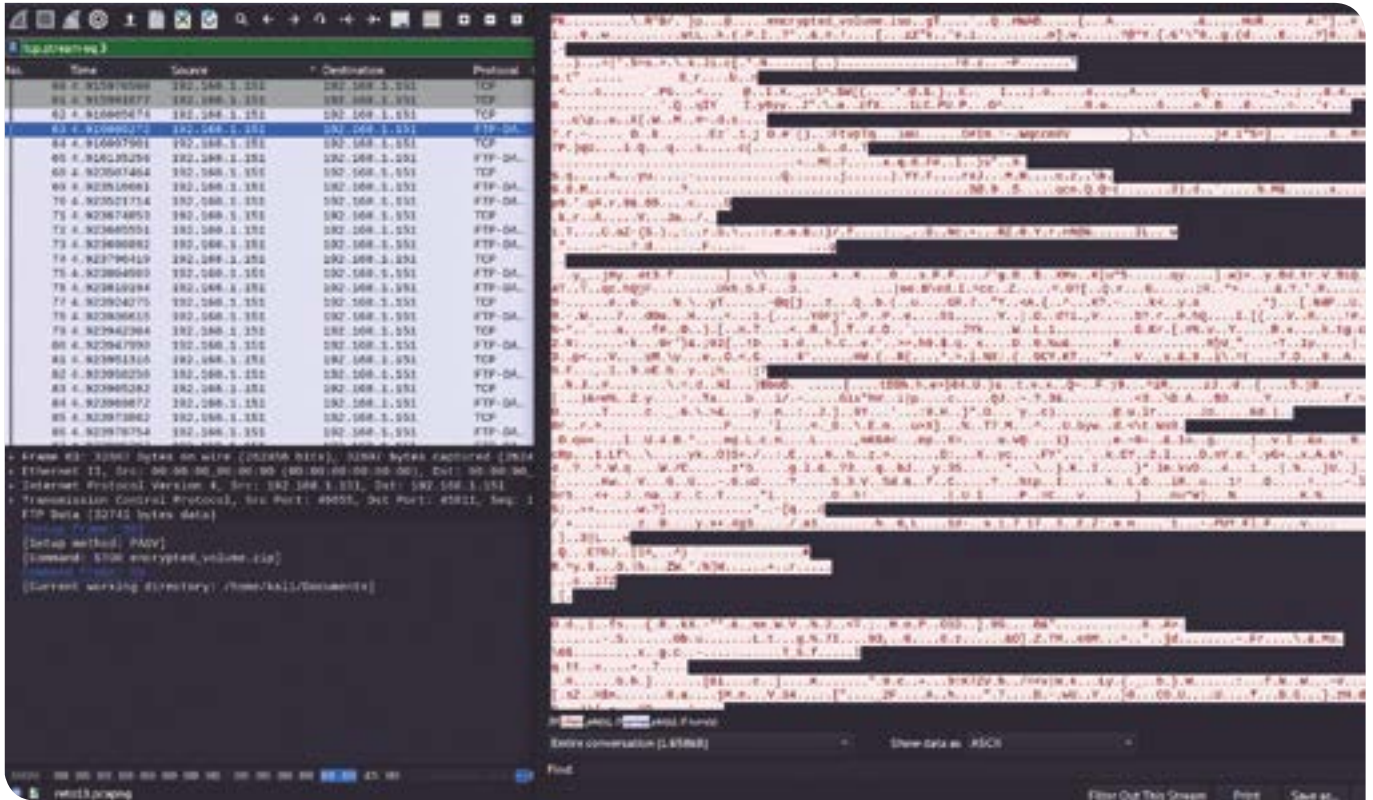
tcp.stream eq 3

| No. | Time | Source | Destination | Protocol |
|---|---|---|---|---|
| 60 | 4.915976500 | 192.168.1.151 | 192.168.1.151 | TCP |
| 61 | 4.915983877 | 192.168.1.151 | 192.168.1.151 | TCP |
| 62 | 4.916005675 | 192.168.1.151 | 192.168.1.151 | TCP |
| 63 | 4.916006272 | 192.168.1.151 | 192.168.1.151 | FTP-DA... |
| 64 | 4.916007901 | 192.168.1.151 | 192.168.1.151 | TCP |
| 65 | 4.916135256 | 192.168.1.151 | 192.168.1.151 | FTP-DA... |
| 68 | 4.923507464 | 192.168.1.151 | 192.168.1.151 | TCP |
| 69 | 4.923510661 | 192.168.1.151 | 192.168.1.151 | FTP-DA... |
| 70 | 4.923521714 | 192.168.1.151 | 192.168.1.151 | FTP-DA... |
| 71 | 4.923674053 | 192.168.1.151 | 192.168.1.151 | TCP |
| 72 | 4.923685551 | 192.168.1.151 | 192.168.1.151 | FTP-DA... |
| 73 | 4.923686882 | 192.168.1.151 | 192.168.1.151 | FTP-DA... |
| 74 | 4.923796419 | 192.168.1.151 | 192.168.1.151 | TCP |
| 75 | 4.923804083 | 192.168.1.151 | 192.168.1.151 | FTP-DA... |
| 76 | 4.923810284 | 192.168.1.151 | 192.168.1.151 | FTP-DA... |
| 77 | 4.923924275 | 192.168.1.151 | 192.168.1.151 | TCP |
| 78 | 4.923936615 | 192.168.1.151 | 192.168.1.151 | FTP-DA... |
| 79 | 4.923942384 | 192.168.1.151 | 192.168.1.151 | TCP |
| 80 | 4.923947050 | 192.168.1.151 | 192.168.1.151 | FTP-DA... |
| 81 | 4.923951316 | 192.168.1.151 | 192.168.1.151 | TCP |
| 82 | 4.923958250 | 192.168.1.151 | 192.168.1.151 | FTP-DA... |
| 83 | 4.923965282 | 192.168.1.151 | 192.168.1.151 | TCP |
| 84 | 4.923969872 | 192.168.1.151 | 192.168.1.151 | FTP-DA... |
| 85 | 4.923973862 | 192.168.1.151 | 192.168.1.151 | TCP |
| 86 | 4.923976754 | 192.168.1.151 | 192.168.1.151 | FTP-DA... |

Frame 63: 32807 bytes on wire (262456 bits), 32807 bytes captured (2624
Ethernet II, Src: 00:00:00_00:00:00 (00:00:00:00:00:00), Dst: 00:00:00_
Internet Protocol Version 4, Src: 192.168.1.151, Dst: 192.168.1.151
Transmission Control Protocol, Src Port: 49655, Dst Port: 45811, Seq: 1
FTP Data (32741 bytes data)
[Setup frame: 58]
[Setup method: PASV]
[Command: STOR encrypted_volume.zip]
[Command frame: 59]
[Current working directory: /home/kali/Documents]

PK..........encrypted_volume.iso..gT.......Q..mWaB.......[...A.

Entire conversation (1.65MB)
Show data as ASCII
Find:
Filter Out This Stream
Print
Save as...
nets19.pcapng